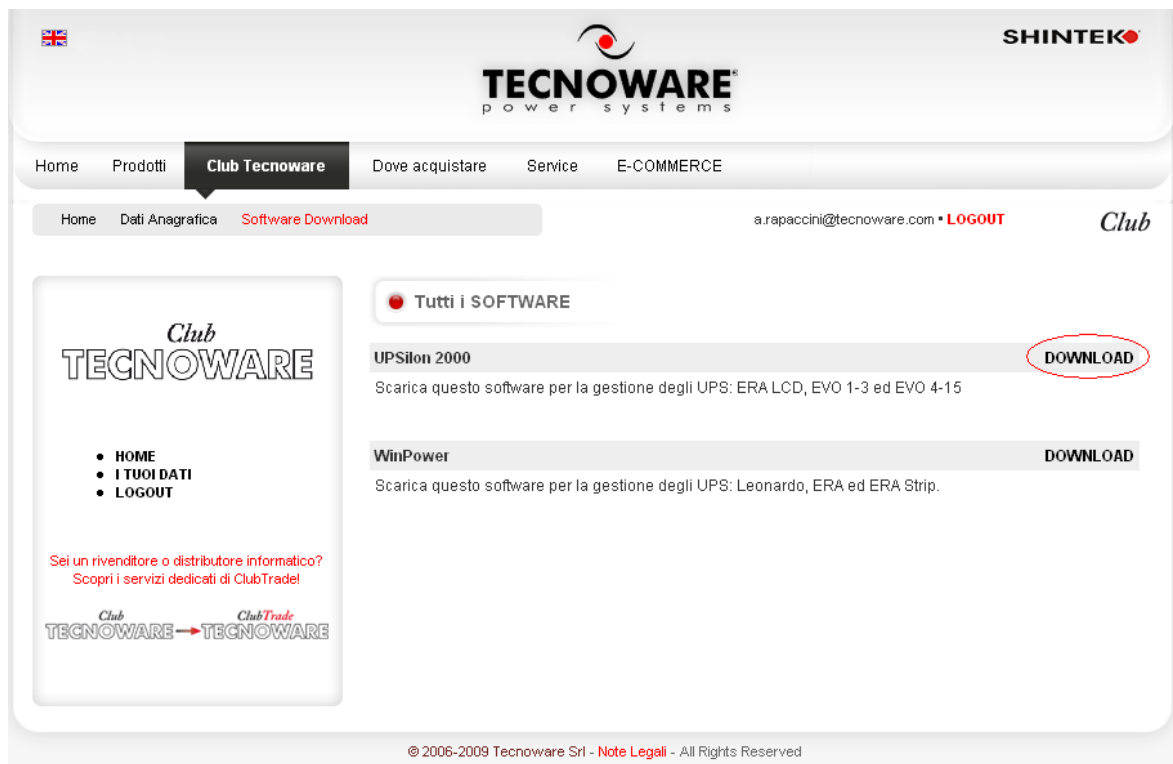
TECNOWARE
power systems

SHINTEK

Home Prodotti Club Tecnoware Dove acquistare Service E-COMMERCE

Home Dati Anagrafica Software Download

a.rapaccini@tecnoware.com • LOGOUT

Club

Club
TECNOWARE

• HOME
• I TUOI DATI
• LOGOUT

Sei un rivenditore o distributore informatico? Scopri i servizi dedicati di ClubTrade!

Club
TECNOWARE

ClubTrade
TECNOWARE

Tutti i SOFTWARE

UPSilon 2000 DOWNLOAD

Scarica questo software per la gestione degli UPS: ERA LCD, EVO 1-3 ed EVO 4-15

WinPower DOWNLOAD

Scarica questo software per la gestione degli UPS: Leonardo, ERA ed ERA Strip.

© 2006-2009 Tecnoware Srl - Note Legali - All Rights Reserved